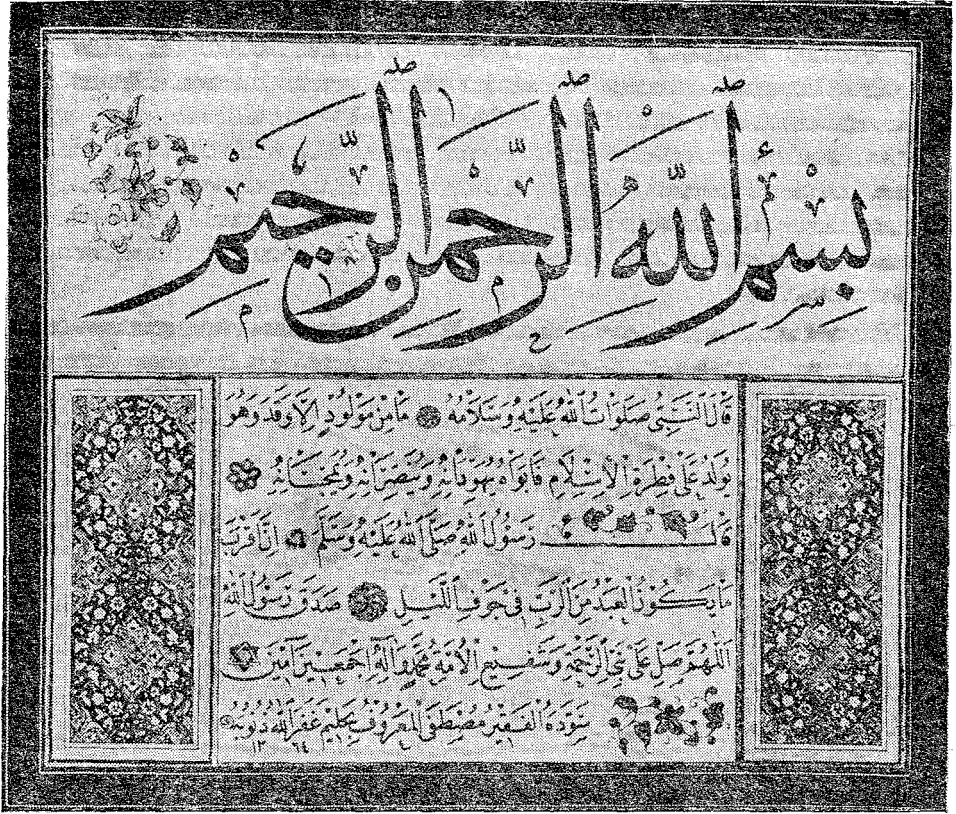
بسم الله الرحمن الرحيم

قال النبي صلوات الله عليه وسلامه ما من مولود الا وقد وهو يولد على فطرة الاسلام فابواه يهودانه وينصرانه ويمجسانه

قال رسول الله صلى الله عليه وسلم ان اقرب ما يكون العبد من الرب في جوف الليل صدق رسول الله

اللهم صل على نبي الرحمة وشفيع الامة محمد وآله اجمعين آمين

سوده الفقير مصطفى المعروف بعلم عفر الله ذنوبه

١٢٦٤